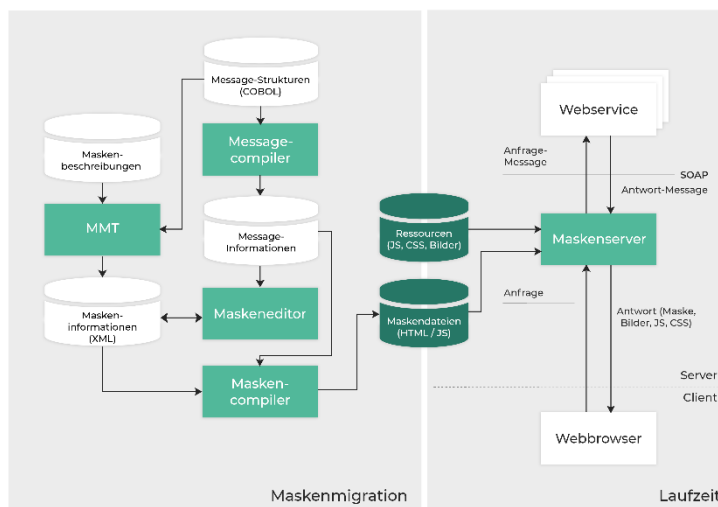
Message-Strukturen (COBOL)

Message-compiler

Masken-beschreibungen

MMT

Message-Informationen

Masken-informationen (XML)

Maskeneditor

Masken-compiler

Ressourcen (JS, CSS, Bilder)

Maskendateien (HTML / JS)

Webservice

Anfrage-Message

SOAP

Antwort-Message

Maskenserver

Anfrage

Antwort (Maske, Bilder, JS, CSS)

Server

Client

Webbrowser

Maskenmigration

Laufzeit